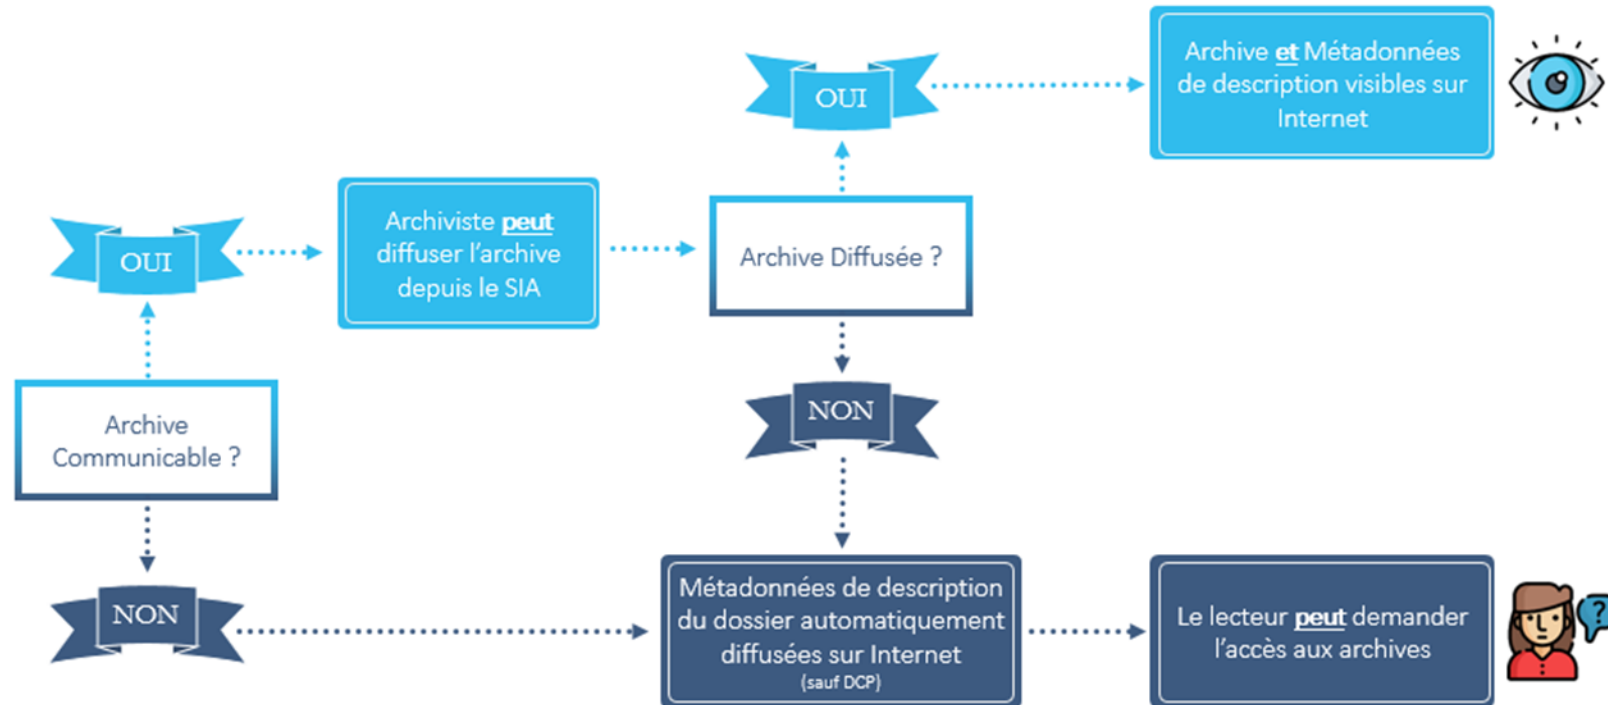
Archive Communicable ?

OUI

Archiviste peut diffuser l'archive depuis le SIA

Archive Diffusée ?

OUI

Archive et Métadonnées de description visibles sur Internet

NON

NON

Métadonnées de description du dossier automatiquement diffusées sur Internet (sauf DCP)

Le lecteur peut demander l'accès aux archives

?